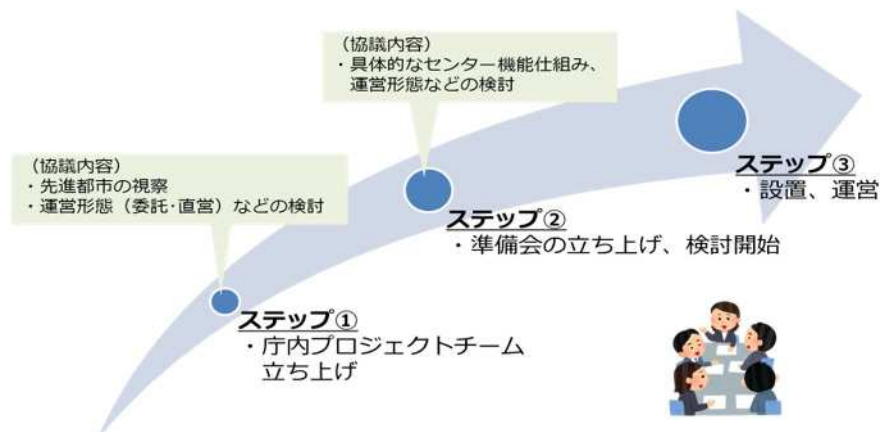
（協議内容）
・具体的なセンター機能仕組み、運営形態などの検討

（協議内容）
・先進都市の視察
・運営形態（委託･直営）などの検討

ステップ③
・設置、運営

ステップ②
・準備会の立ち上げ、検討開始

ステップ①
・庁内プロジェクトチーム立ち上げ